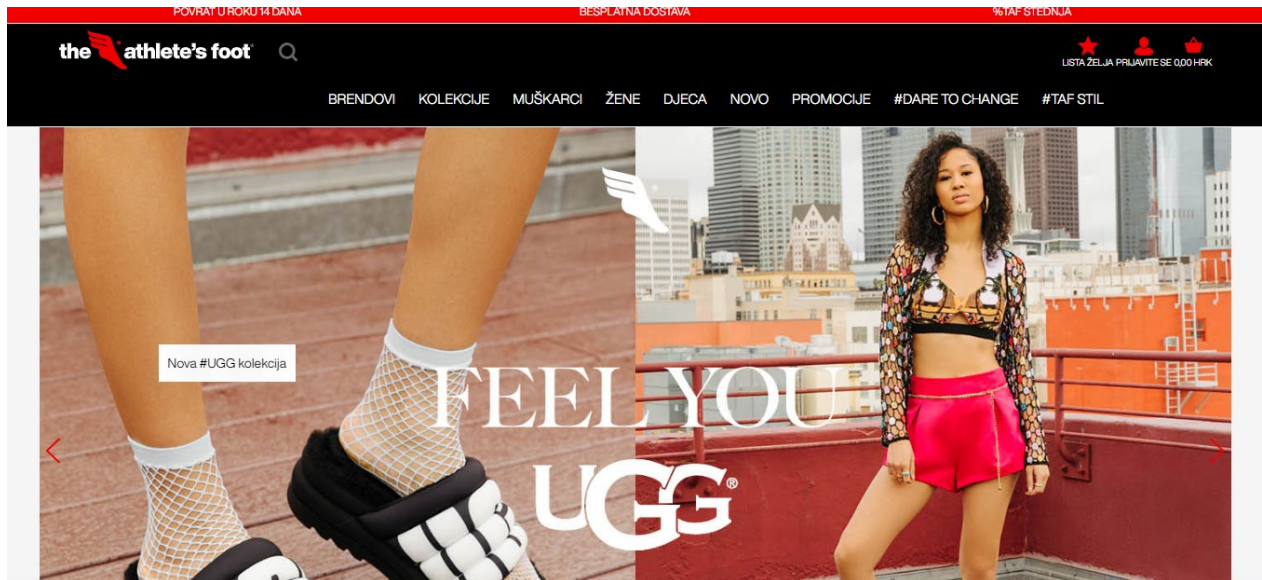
POVRAT U ROKU 14 DANA
BESPLATNA DOSTAVA
%TAF ŠTEDNJA

the athlete's foot

LISTA ŽELJA PRIJAVITE SE 0,00 HRK

BRENDOVI KOLEKCIJE MUŠKARCI ŽENE DJECA NOVO PROMOCIJE #DARE TO CHANGE #TAF STIL

Nova #UGG kolekcija

FEEL YOU
UGG®